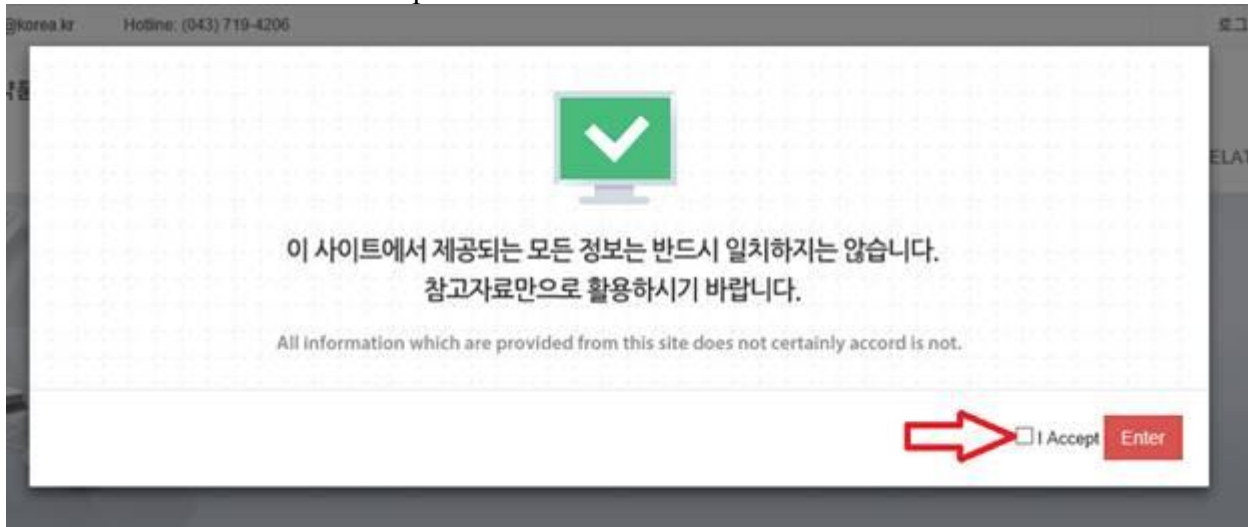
@korea.kr Hotline: (043) 719-4206

로그

ELAT

이 사이트에서 제공되는 모든 정보는 반드시 일치하지는 않습니다.
참고자료만으로 활용하시기 바랍니다.

All information which are provided from this site does not certainly accord is not.

I Accept Enter